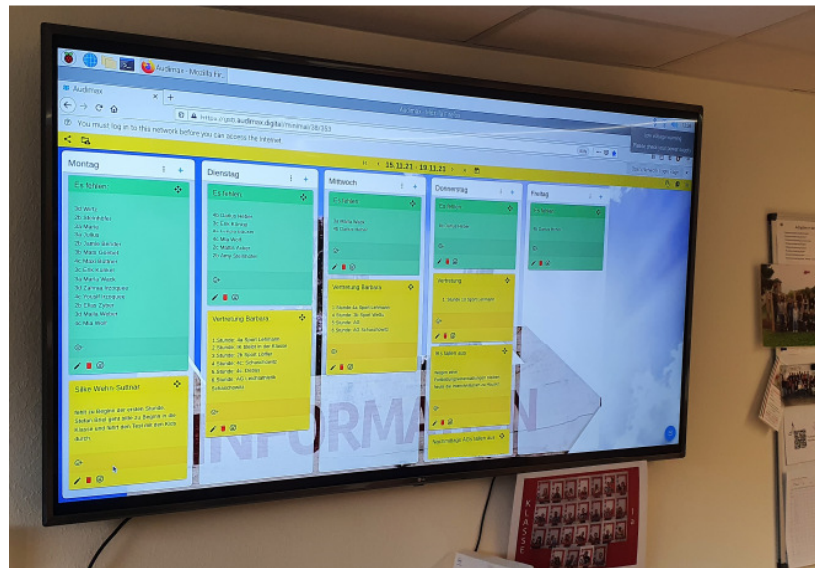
Audimax - Mozilla Fir

Audimax

https://grb.audimax.digital/monitor/3/353

You must log in to this network before you can access the Internet.

15.11.21 - 19.11.21

Montag

Es fehlen

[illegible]

Silke Wahn Suthar

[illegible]

Dienstag

Es fehlen

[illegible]

Vertretung Barbara

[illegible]

Mittwoch

Es fehlen

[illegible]

Vertretung Barbara

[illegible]

Donnerstag

Es fehlen

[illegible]

Vertretung

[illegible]

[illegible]

Nachmittags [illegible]

Freitag

Es fehlen

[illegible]

INFORMATION

KLASSE